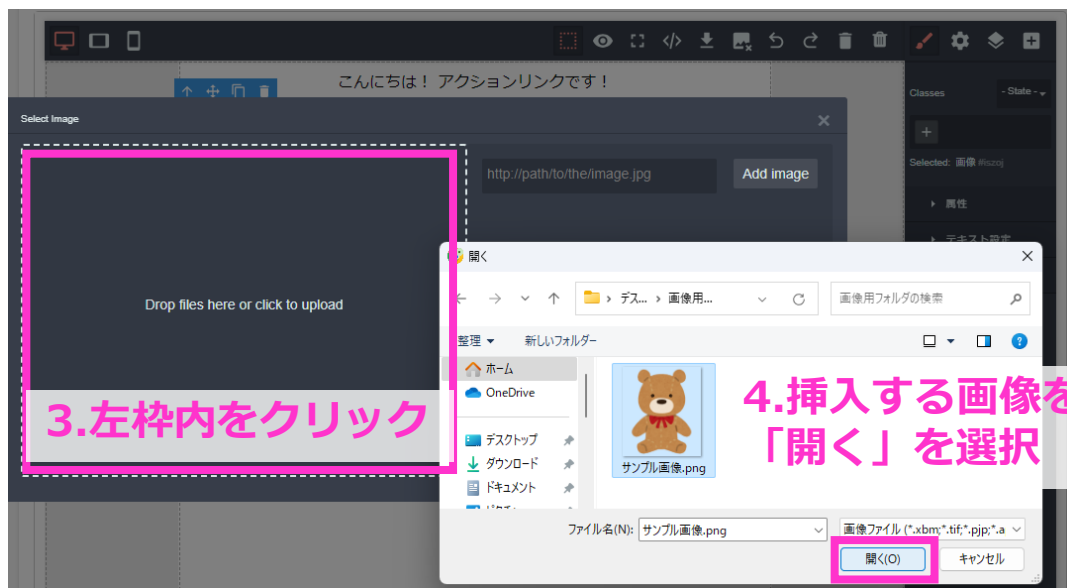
こんにちは！ アクションリンクです！

Classes
- State -
Selected: 画像 #iszoj
属性
テキスト設定

Select Image

Drop files here or click to upload

http://path/to/the/image.jpg
Add image

3.左枠内をクリック

開く

デス... › 画像用...
画像用フォルダの検索
整理 ▾
新しいフォルダー
ホーム
OneDrive
デスクトップ
ダウンロード
ドキュメント
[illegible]

サンプル画像.png

4.挿入する画像を「開く」を選択

ファイル名(N): サンプル画像.png
画像ファイル (*.xbm;*.tif;*.pjp;*.a
開く(O)
キャンセル